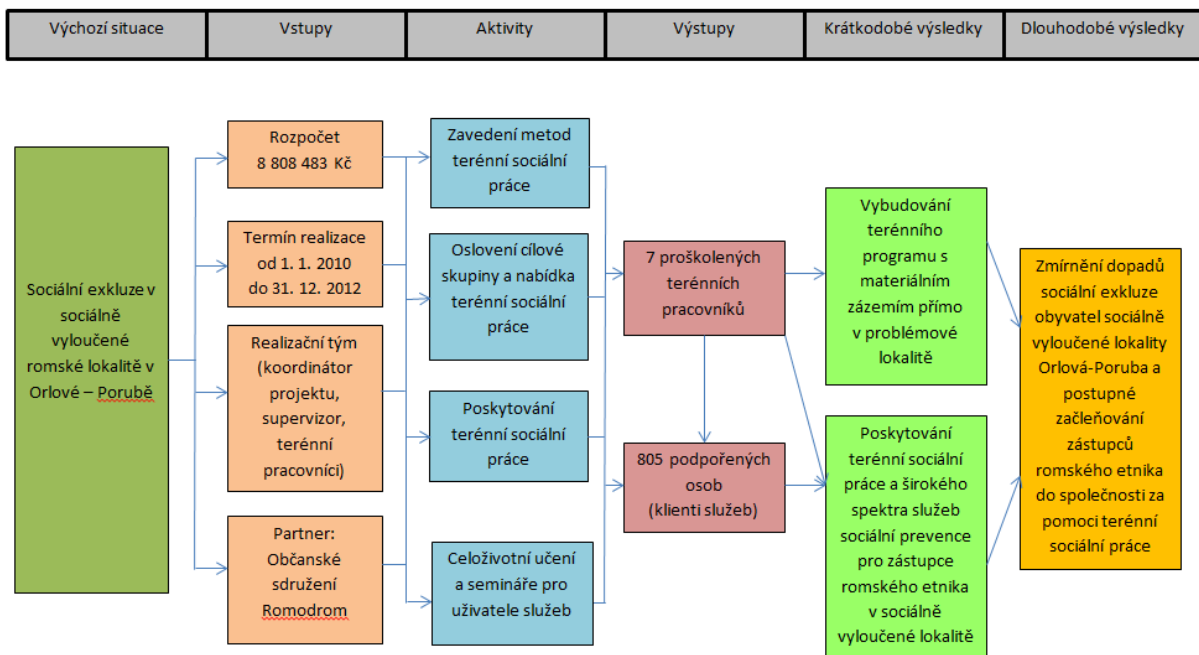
| Výchozí situace | Vstupy | Aktivity | Výstupy | Krátkodobé výsledky | Dlouhodobé výsledky |
|---|---|---|---|---|---|

Sociální exkluze v sociálně vyloučené romské lokalitě v Orlové – Porubě

Rozpočet 8 808 483 Kč

Termín realizace od 1. 1. 2010 do 31. 12. 2012

Realizační tým (koordinátor projektu, supervizor, terénní pracovníci)

Partner: Občanské sdružení Romodrom

Zavedení metod terénní sociální práce

Oslovení cílové skupiny a nabídka terénní sociální práce

Poskytování terénní sociální práce

Celoživotní učení a semináře pro uživatele služeb

7 proškolených terénních pracovníků

805 podpořených osob (klienti služeb)

Vybudování terénního programu s materiálním zázemím přímo v problémové lokalitě

Poskytování terénní sociální práce a širokého spektra služeb sociální prevence pro zástupce romského etnika v sociálně vyloučené lokalitě

Zmírnění dopadů sociální exkluze obyvatel sociálně vyloučené lokality Orlová-Poruba a postupné začleňování zástupců romského etnika do společnosti za pomoci terénní sociální práce